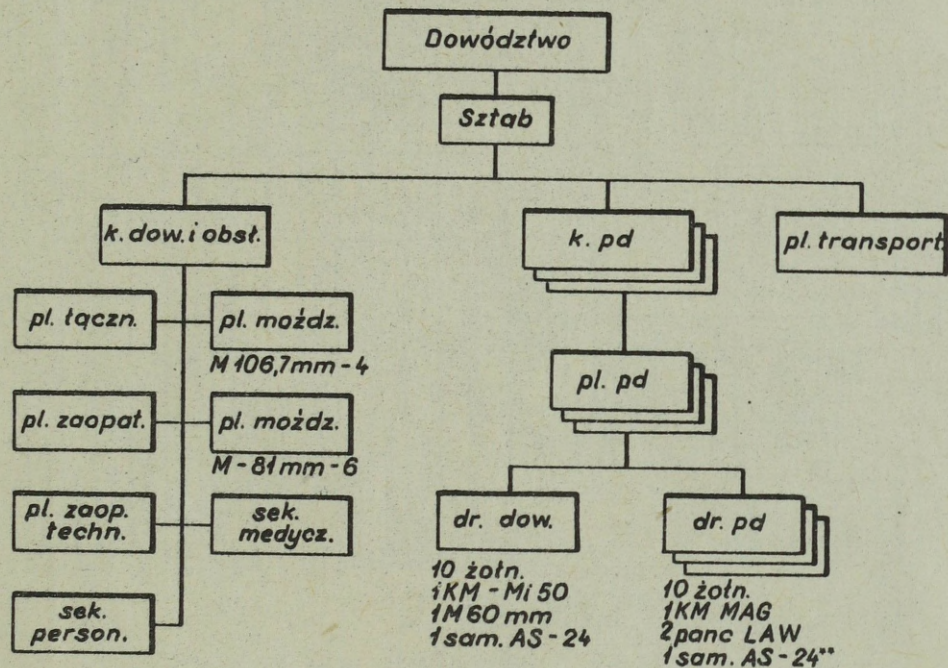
Dowództwo

Sztab

k. dow. i obsł.

k. pd

pl. transport

pl. łączn.

pl. moźdz.

M 106,7mm - 4

pl. zaopat.

pl. moździ.

M - 81 mm - 6

pl. zaop. techn.

sek. medycz.

sek. person.

pl. pd

dr. dow.

10 żołn.
1KM - Mi 50
1M 60 mm
1 sam. AS - 24

dr. pd

10 żołn.
1KM MAG
2 panc LAW
1 sam. AS - 24"